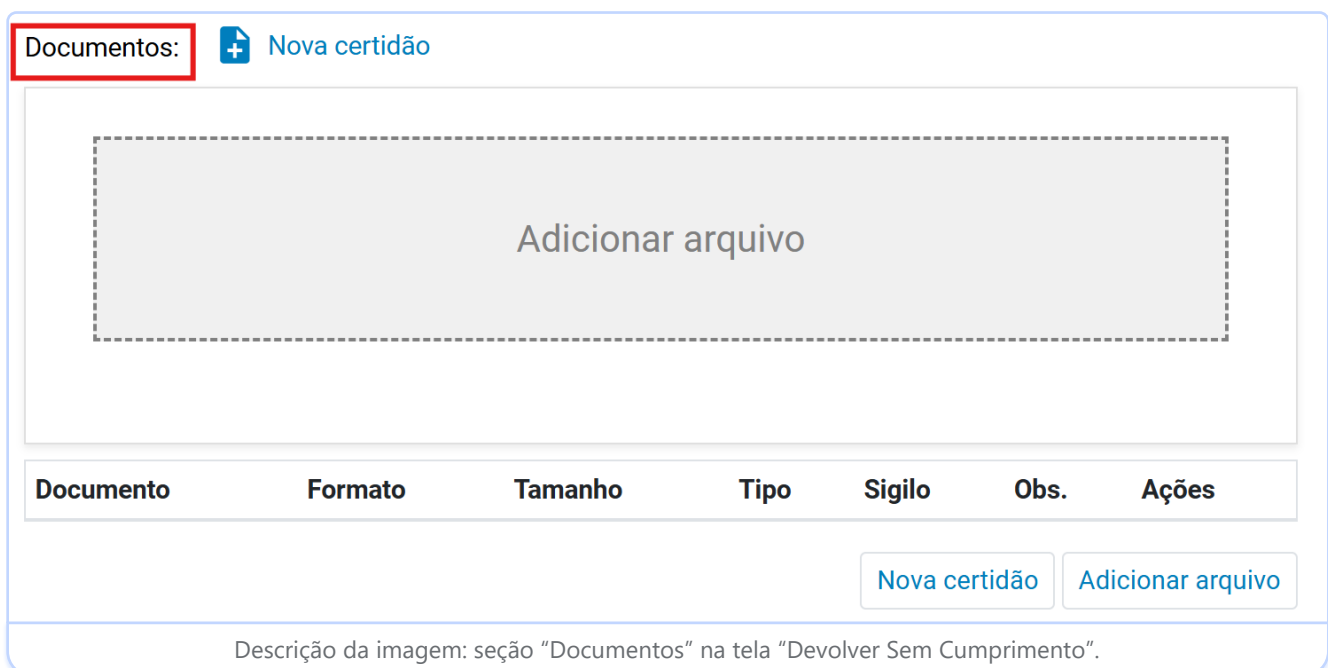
Documentos: Nova certidão

Adicionar arquivo

| Documento | Formato | Tamanho | Tipo | Sigilo | Obs. | Ações |
|---|---|---|---|---|---|---|

Nova certidão Adicionar arquivo

Descrição da imagem: seção “Documentos” na tela “Devolver Sem Cumprimento”.